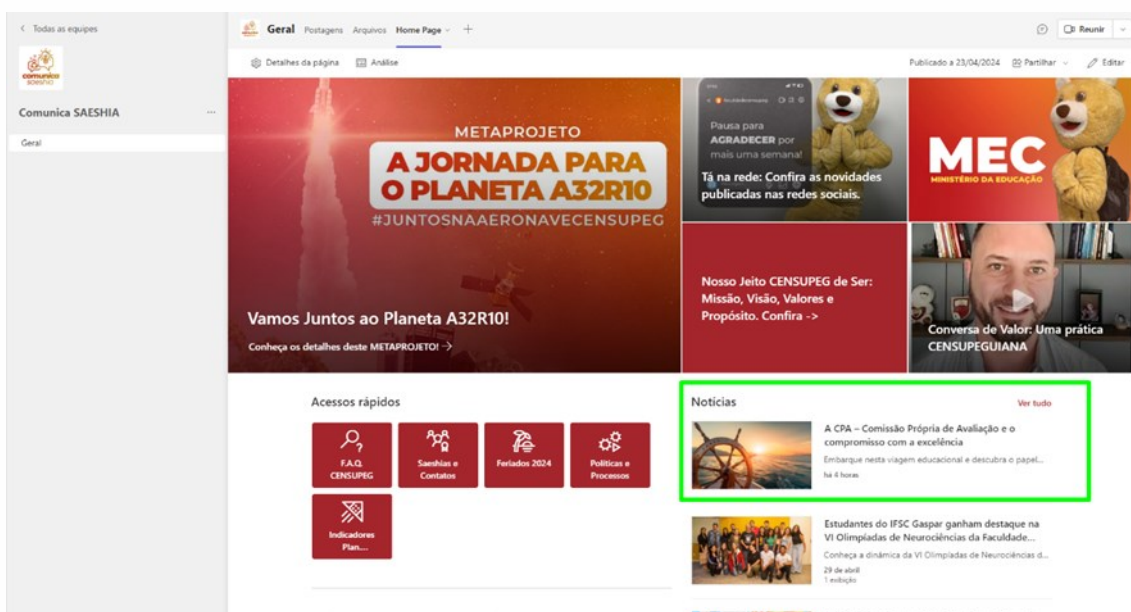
< Todas as equipes

comunica saeshia

Comunica SAESHIA ...

Geral

Geral Postagens Arquivos Home Page +

Reunir

Detalhes da página Análise

Publicado a 23/04/2024 Partilhar Editar

METAPROJETO
A JORNADA PARA O PLANETA A32R10
#JUNTOSNAAERONAVECENSUPEG

Vamos Juntos ao Planeta A32R10!

Conheça os detalhes deste METAPROJETO! ->

Pausa para AGRADECER por mais uma semana!

Tá na rede: Confira as novidades publicadas nas redes sociais.

MEC
MINISTÉRIO DA EDUCAÇÃO

Nosso Jeito CENSUPEG de Ser: Missão, Visão, Valores e Propósito. Confira ->

Conversa de Valor: Uma prática CENSUPEGUIANA

Acessos rápidos

F.A.Q. CENSUPEG

Saeshias e Contatos

Feriados 2024

Políticas e Processos

Indicadores Plan....

Notícias

Ver tudo

A CPA – Comissão Própria de Avaliação e o compromisso com a excelência

Embarque nesta viagem educacional e descubra o papel...

há 4 horas

Estudantes do IFSC Gaspar ganham destaque na VI Olimpíadas de Neurociências da Faculdade...

Conheça a dinâmica da VI Olimpíadas de Neurociências d...

29 de abril
1 exibição